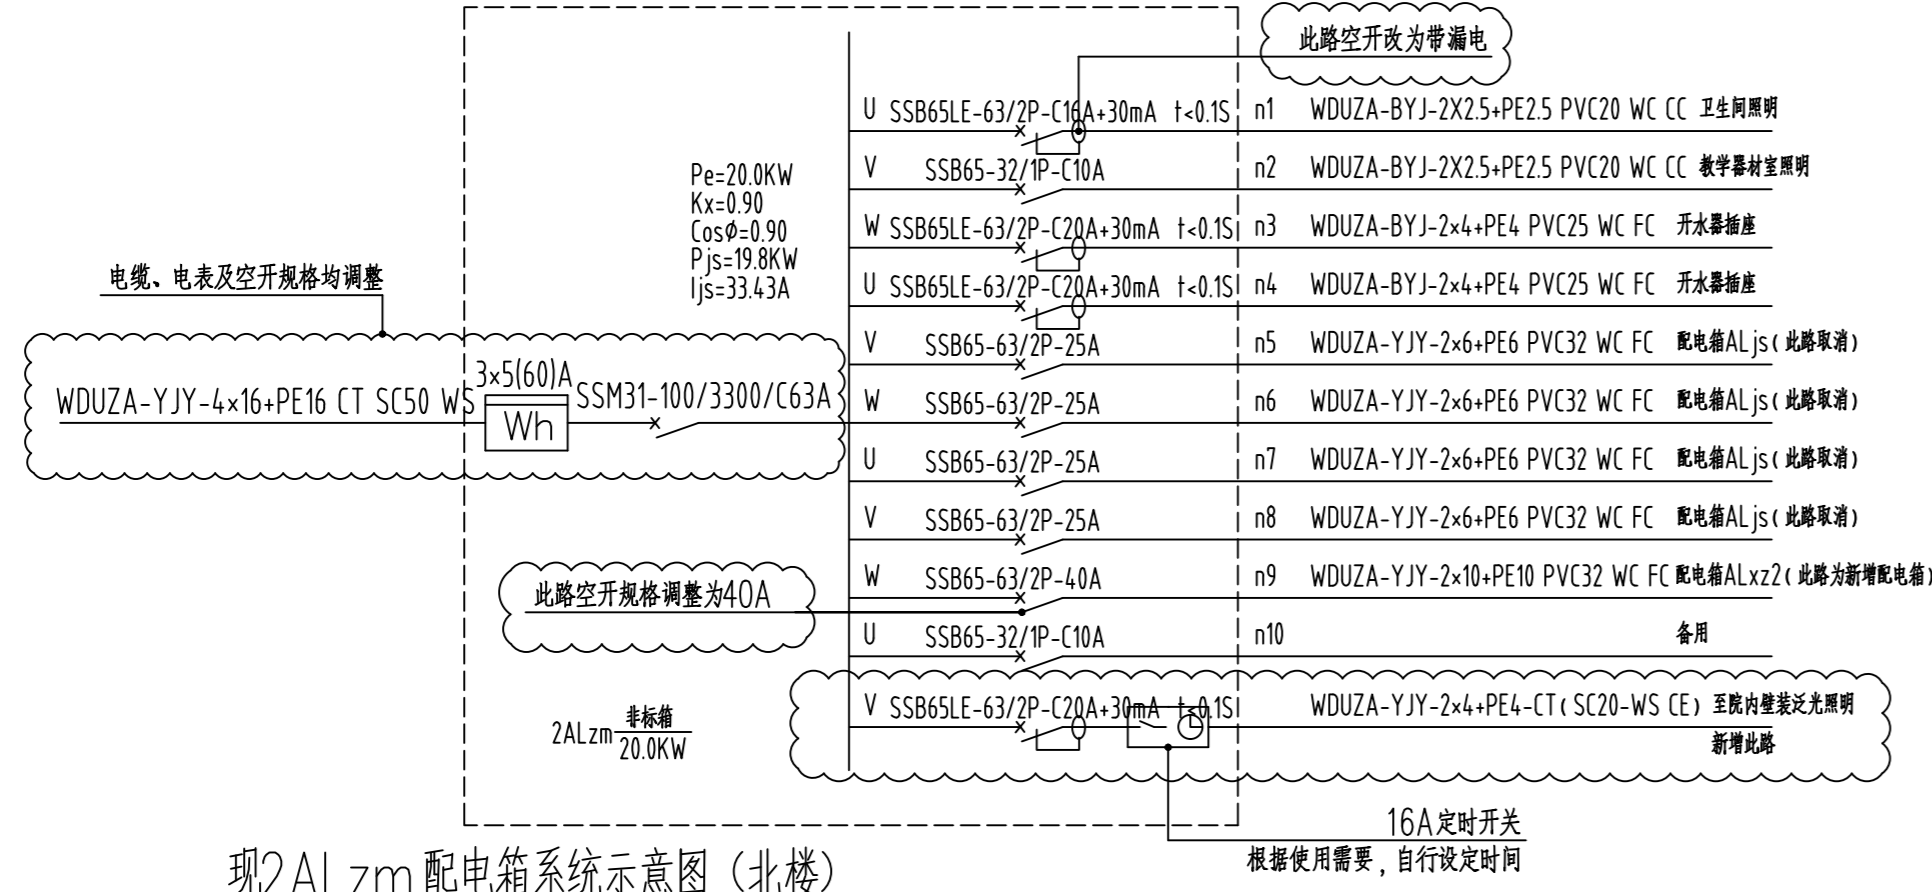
此路空开改为带漏电

U SSB65LE-63/2P-C16A+30mA t<0.1S n1 WDUZA-BYJ-2X2.5+PE2.5 PVC20 WC CC 卫生间照明

V SSB65-32/1P-C10A n2 WDUZA-BYJ-2X2.5+PE2.5 PVC20 WC CC 教学器材室照明

W SSB65LE-63/2P-C20A+30mA t<0.1S n3 WDUZA-BYJ-2×4+PE4 PVC25 WC FC 开水器插座

U SSB65LE-63/2P-C20A+30mA t<0.1S n4 WDUZA-BYJ-2×4+PE4 PVC25 WC FC 开水器插座

V SSB65-63/2P-25A n5 WDUZA-YJY-2×6+PE6 PVC32 WC FC 配电箱ALjs(此路取消)

W SSB65-63/2P-25A n6 WDUZA-YJY-2×6+PE6 PVC32 WC FC 配电箱ALjs(此路取消)

U SSB65-63/2P-25A n7 WDUZA-YJY-2×6+PE6 PVC32 WC FC 配电箱ALjs(此路取消)

V SSB65-63/2P-25A n8 WDUZA-YJY-2×6+PE6 PVC32 WC FC 配电箱ALjs(此路取消)

W SSB65-63/2P-40A n9 WDUZA-YJY-2×10+PE10 PVC32 WC FC 配电箱ALxz2(此路为新增配电箱)

U SSB65-32/1P-C10A n10 备用

V SSB65LE-63/2P-C20A+30mA t<0.1S WDUZA-YJY-2×4+PE4-CT(SC20-WS CE) 至院内壁装泛光照明

新增此路

Pe=20.0KW
Kx=0.90
Cosφ=0.90
Pjs=19.8KW
Ijs=33.43A

电缆、电表及空开规格均调整

WDUZA-YJY-4×16+PE16 CT SC50 WS

3×5(60)A

Wh

SSM31-100/3300/C63A

此路空开规格调整为40A

2ALzm $\frac{非标箱}{20.0KW}$

16A定时开关

根据使用需要，自行设定时间

现2ALzm配电箱系统示意图（北楼）